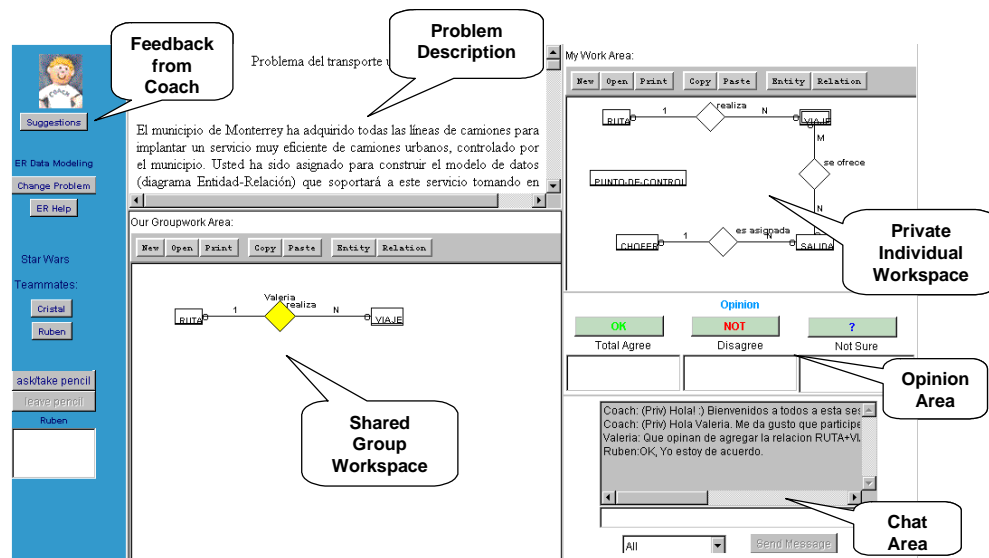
Feedback from Coach

COACH

Suggestions

ER Data Modeling

Change Problem

ER Help

Star Wars

Teammates:

Cristal

Ruben

ask/take pencil

leave pencil

Ruben

Problema del transporte u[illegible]

Problem Description

El municipio de Monterrey ha adquirido todas las líneas de camiones para implantar un servicio muy eficiente de camiones urbanos, controlado por el municipio. Usted ha sido asignado para construir el modelo de datos (diagrama Entidad-Relación) que soportará a este servicio tomando en

Our Groupwork Area:

New Open Print Copy Paste Entity Relation

Valeria

RUTA 1 realiza N VIAJE

Shared Group Workspace

My Work Area:

New Open Print Copy Paste Entity Relation

RUTA 1 realiza N VIAJE

M

se ofrece

PUNTO-DE-CONTROL

N

CHOFER 1 es asignada N SALIDA

Private Individual Workspace

Opinion

OK Total Agree

NOT Disagree

? Not Sure

Opinion Area

Coach: (Priv) Hola! :) Bienvenidos a todos a esta ses
Coach: (Priv) Hola Valeria. Me da gusto que particip
Valeria: Que opinan de agregar la relacion RUTA+VI
Ruben:OK, Yo estoy de acuerdo.

All

Send Message

Chat Area